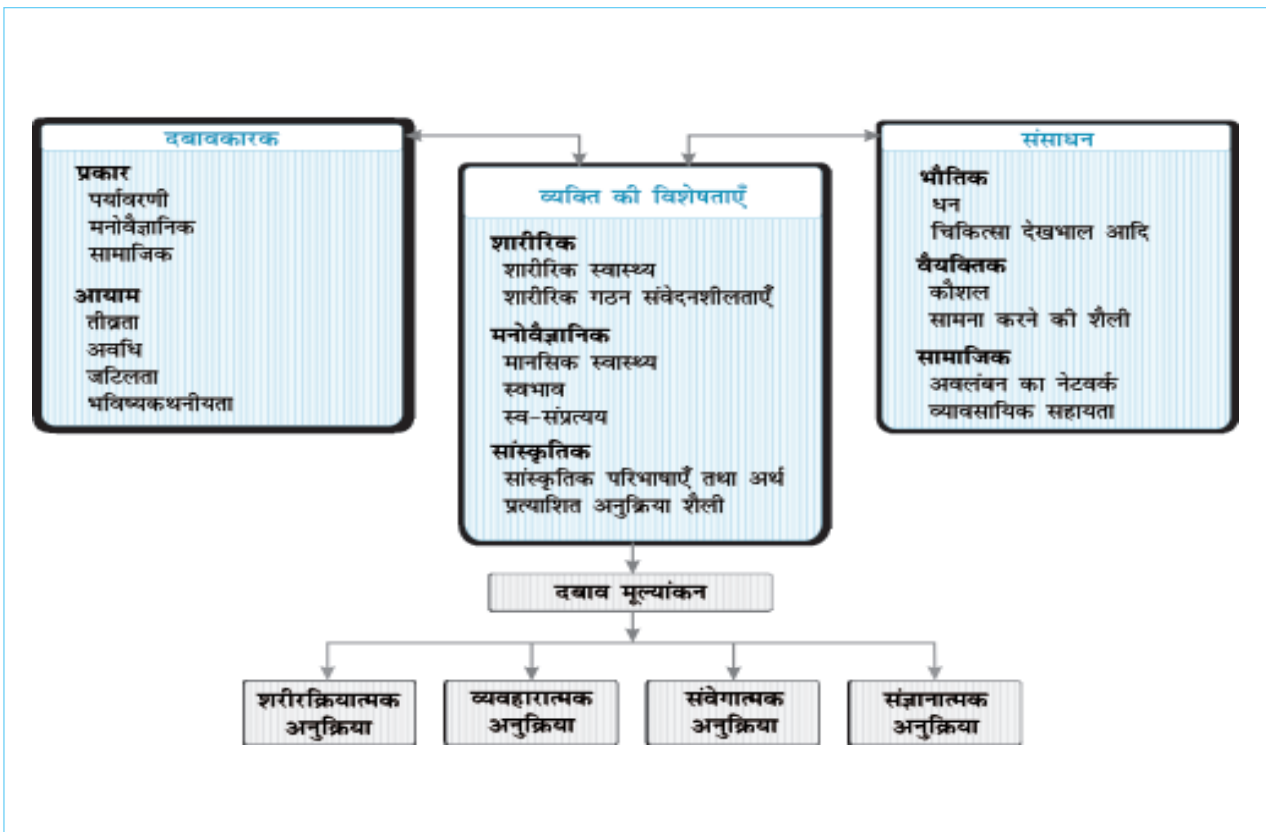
दबावकारक

प्रकार
पर्यावरणी
मनोवैज्ञानिक
सामाजिक

आयाम
तीव्रता
अवधि
जटिलता
भविष्यकथनीयता

व्यक्ति की विशेषताएँ

शारीरिक
शारीरिक स्वास्थ्य
शारीरिक गठन संवेदनशीलताएँ

मनोवैज्ञानिक
मानसिक स्वास्थ्य
स्वभाव
स्व-संप्रत्यय

सांस्कृतिक
सांस्कृतिक परिभाषाएँ तथा अर्थ
प्रत्याशित अनुक्रिया शैली

संसाधन

भौतिक
धन
चिकित्सा देखभाल आदि

वैयक्तिक
कौशल
सामना करने की शैली

सामाजिक
अवलंबन का नेटवर्क
व्यावसायिक सहायता

दबाव मूल्यांकन

शरीरक्रियात्मक अनुक्रिया

व्यवहारात्मक अनुक्रिया

संवेगात्मक अनुक्रिया

संज्ञानात्मक अनुक्रिया